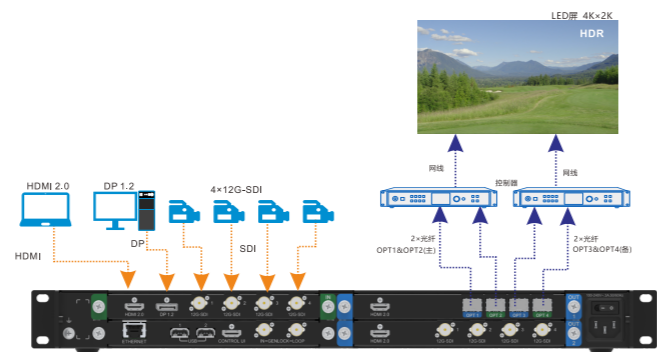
LED屏 4K×2K

HDR

网线

网线

控制器

HDMI 2.0

DP 1.2

4×12G-SDI

HDMI

DP

SDI

2×光纤
OPT1&OPT2(主)

2×光纤
OPT3&OPT4(备)

HDMI 2.0

DP 1.2

12G-SDI

12G-SDI

12G-SDI

12G-SDI

HDMI 2.0

OPT 1

OPT 2

OPT 3

OPT 4

ETHERNET

USB

CONTROL I/O

IN • GENLOCK • LOOP

HDMI 2.0

12G-SDI

12G-SDI

12G-SDI

12G-SDI